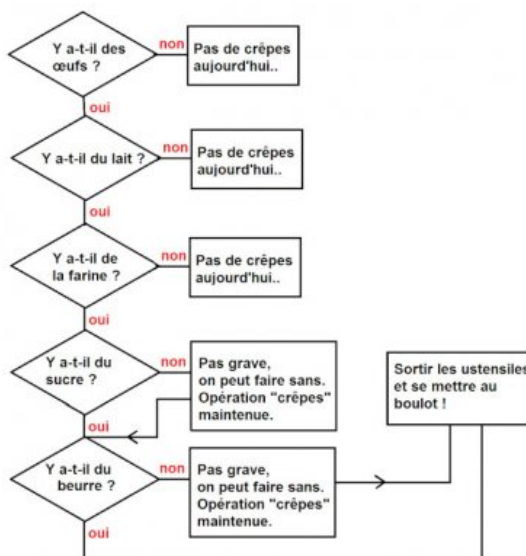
Y a-t-il des œufs ?

non

Pas de crêpes aujourd'hui..

oui

Y a-t-il du lait ?

non

Pas de crêpes aujourd'hui..

oui

Y a-t-il de la farine ?

non

Pas de crêpes aujourd'hui..

oui

Y a-t-il du sucre ?

non

Pas grave, on peut faire sans. Opération "crêpes" maintenue.

oui

Y a-t-il du beurre ?

non

Pas grave, on peut faire sans. Opération "crêpes" maintenue.

oui

Sortir les ustensiles et se mettre au boulot !